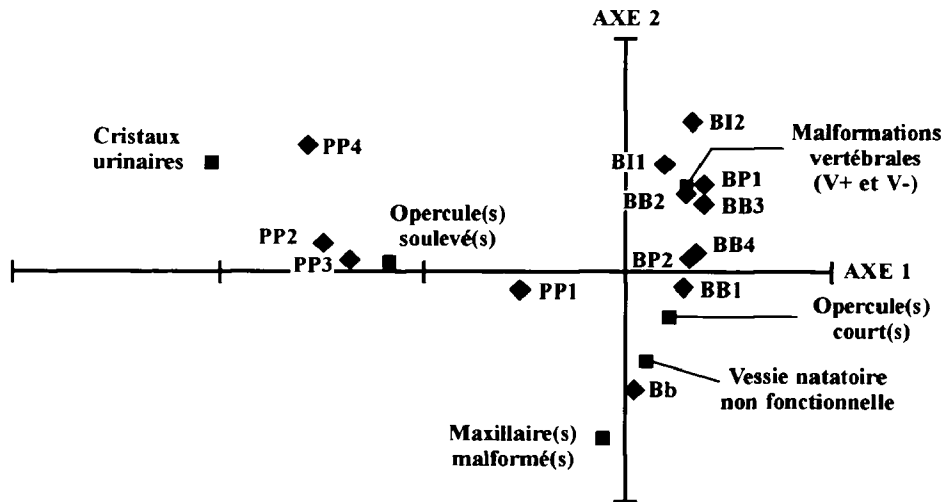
AXE 2

Cristaux urinaires

PP4

BI2

Malformations vertébrales (V+ et V-)

BI1

BP1

BB2

BB3

PP2

Opercule(s) soulevé(s)

BB4

PP3

BP2

AXE 1

PP1

BB1

Opercule(s) court(s)

Vessie natatoire non fonctionnelle

Bb

Maxillaire(s) malformé(s)